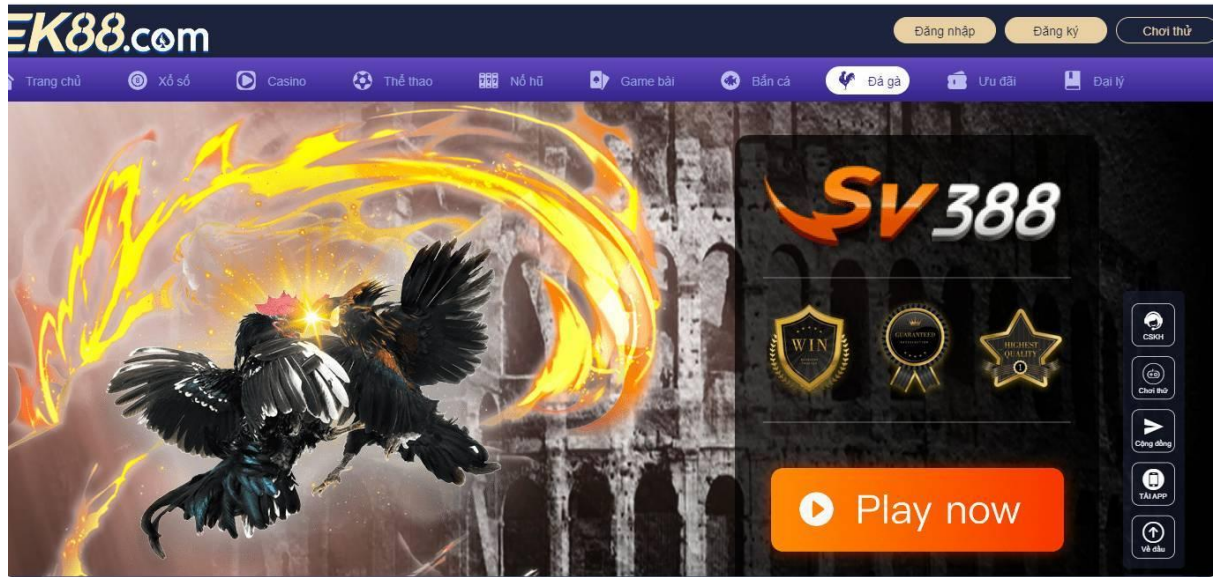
EK88.com

Đăng nhập Đăng ký Chơi thử

Trang chủ Xổ số Casino Thể thao Nổ hũ Game bài Bắn cá Đá gà Ưu đãi Đại lý

SV388

WIN

GUARANTEED

HIGHEST QUALITY

Play now

CSKH
Chơi thử
Cộng đồng
TẢI APP
Về đầu